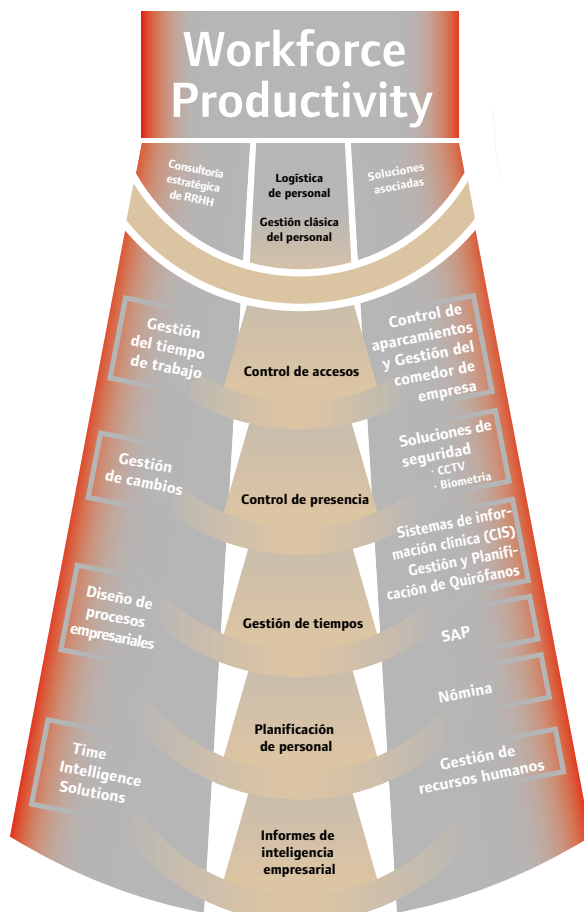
Workforce Productivity

Consultoría estratégica de RRHH

Logística de personal

Gestión clásica del personal

Soluciones asociadas

Gestión del tiempo de trabajo

Control de accesos

Control de aparcamientos y Gestión del comedor de empresa

Gestión de cambios

Control de presencia

Soluciones de seguridad
· CCTV
· Biometría

Sistemas de información clínica (CIS) Gestión y Planificación de Quirófanos

Diseño de procesos empresariales

Gestión de tiempos

SAP

Nómina

Planificación de personal

Time Intelligence Solutions

Gestión de recursos humanos

Informes de inteligencia empresarial